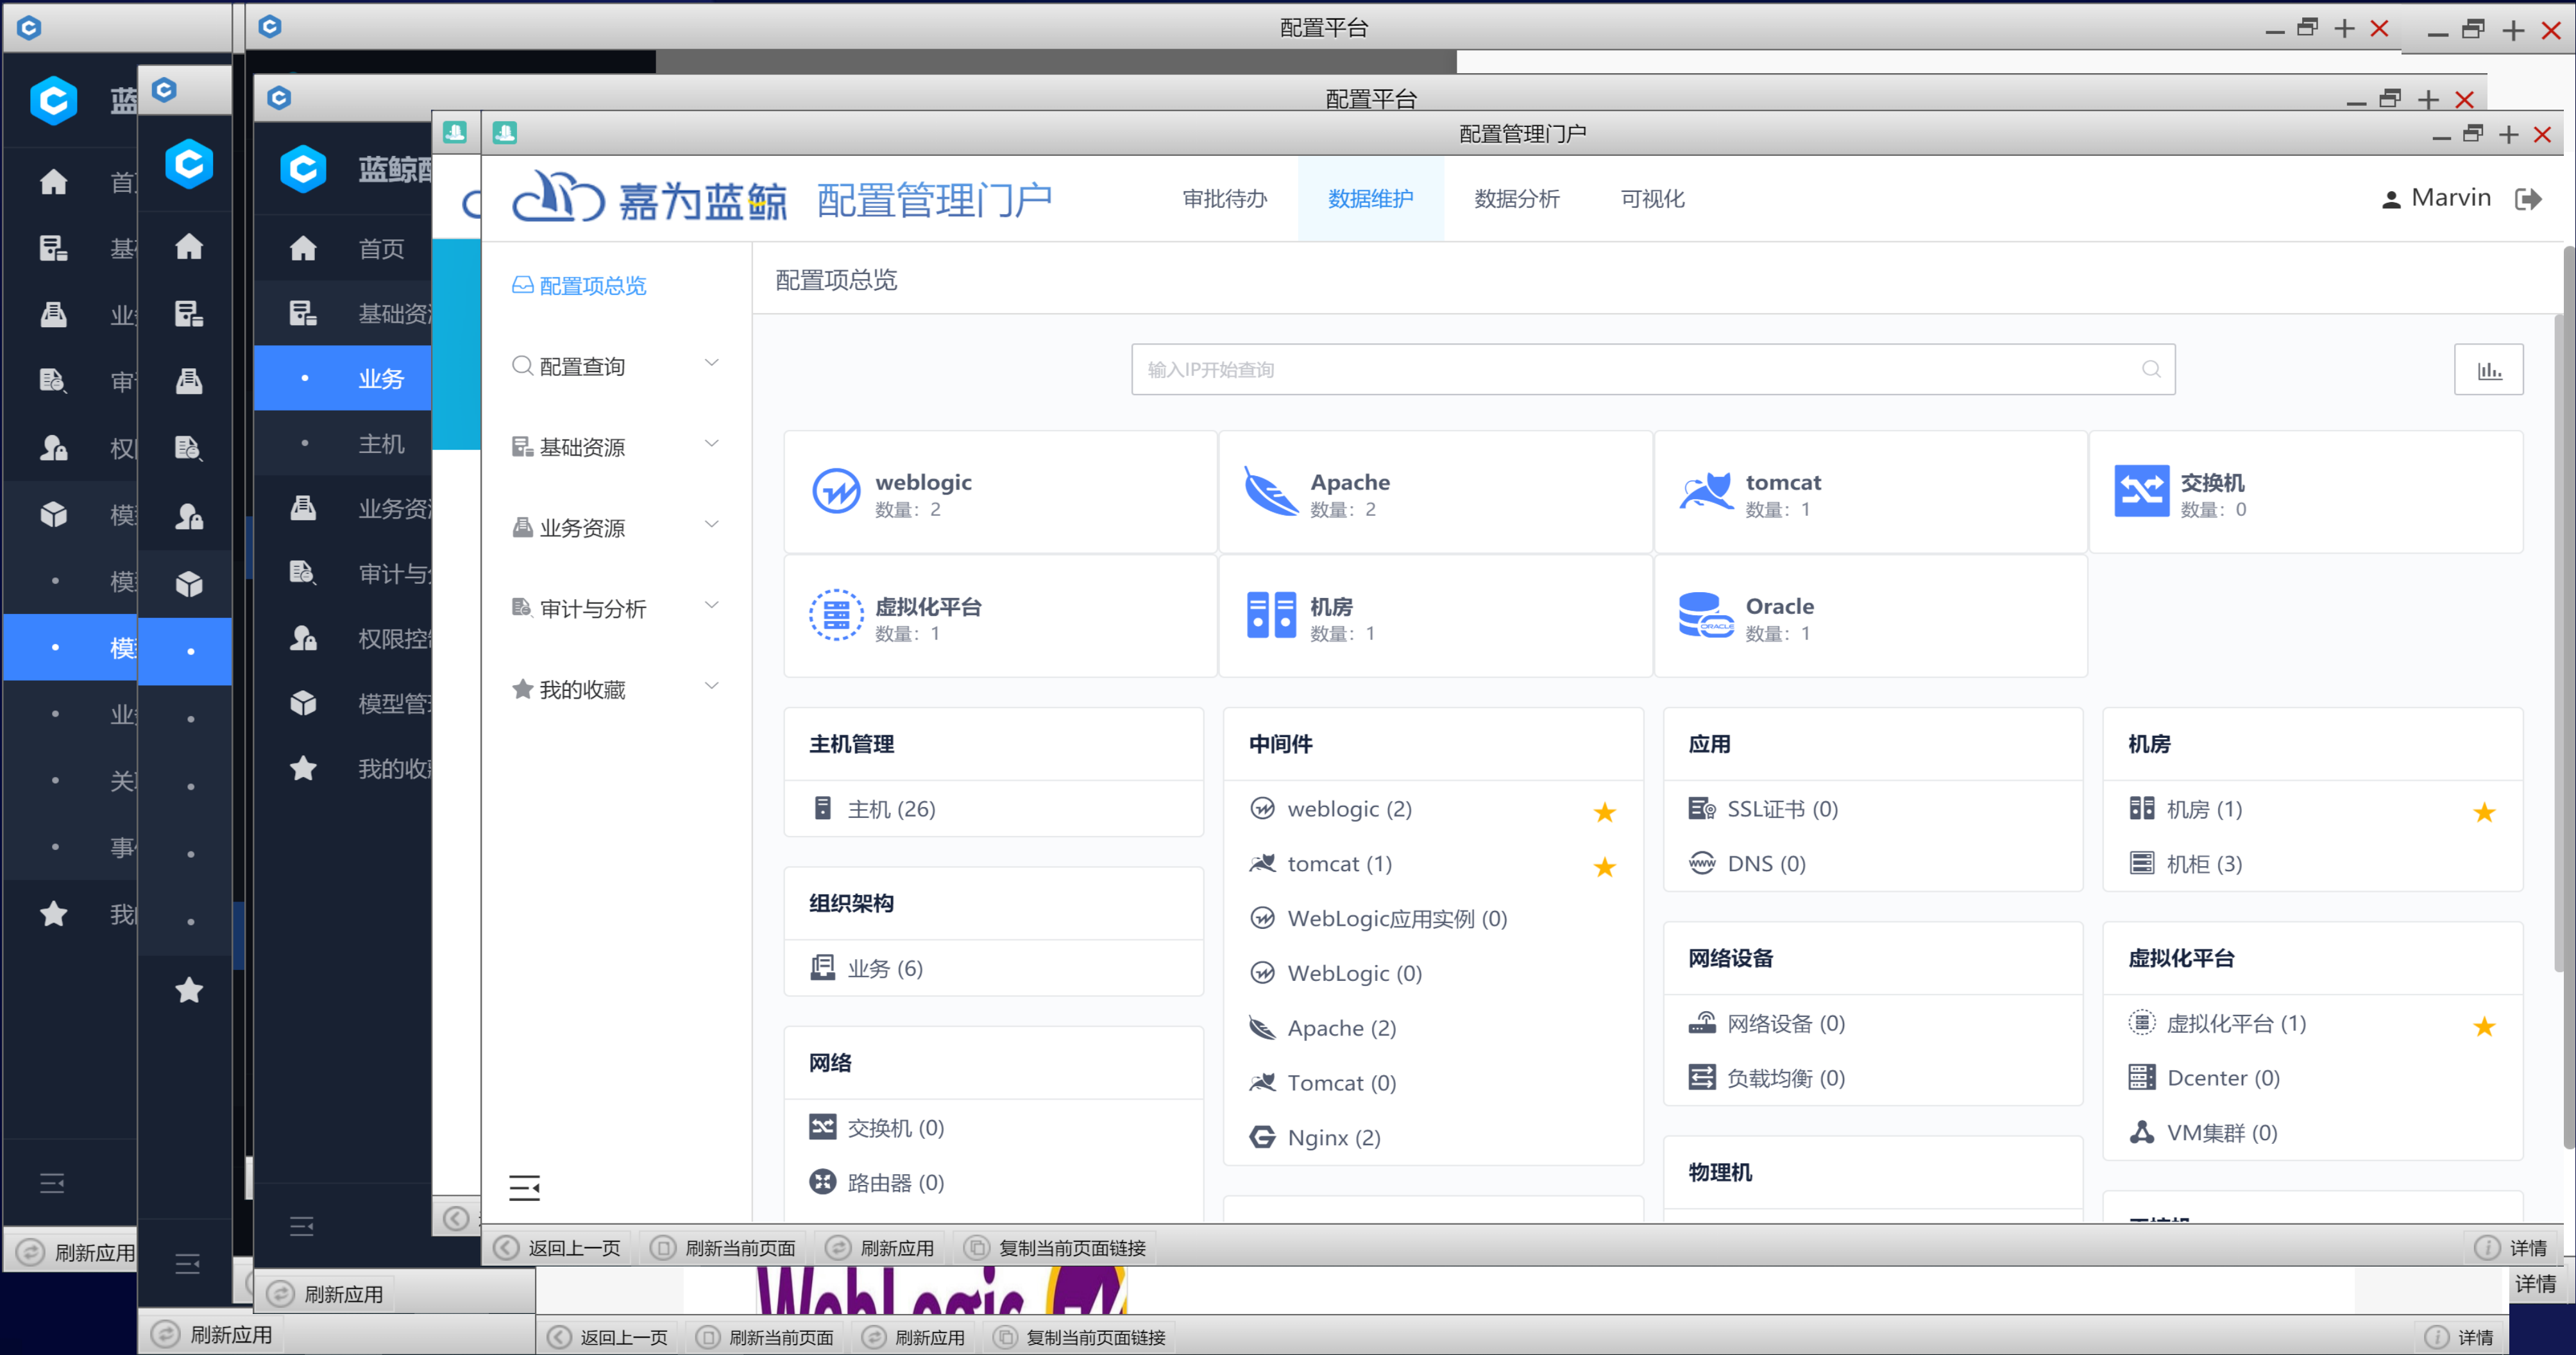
配置平台

配置平台

配置管理门户

嘉为蓝鲸 配置管理门户

审批待办 数据维护 数据分析 可视化

Marvin

配置项总览
配置查询
基础资源
业务资源
审计与分析
我的收藏

配置项总览

输入IP开始查询

weblogic
数量：2

Apache
数量：2

tomcat
数量：1

交换机
数量：0

虚拟化平台
数量：1

机房
数量：1

Oracle
数量：1

主机管理
主机 (26)

组织架构
业务 (6)

网络
交换机 (0)
路由器 (0)

中间件
weblogic (2)
tomcat (1)
WebLogic应用实例 (0)
WebLogic (0)
Apache (2)
Tomcat (0)
Nginx (2)

应用
SSL证书 (0)
DNS (0)

网络设备
网络设备 (0)
负载均衡 (0)

物理机

机房
机房 (1)
机柜 (3)

虚拟化平台
虚拟化平台 (1)
Dcenter (0)
VM集群 (0)

返回上一页 刷新当前页面 刷新应用 复制当前页面链接 详情

蓝鲸
首页
基础资
业务
主机
业务资
审计与
权限控
模型管
我的收

首
基
业
审
权
模
模
模
业
关
事
我

刷新应用
刷新应用
刷新应用

详情

返回上一页 刷新当前页面 刷新应用 复制当前页面链接 详情